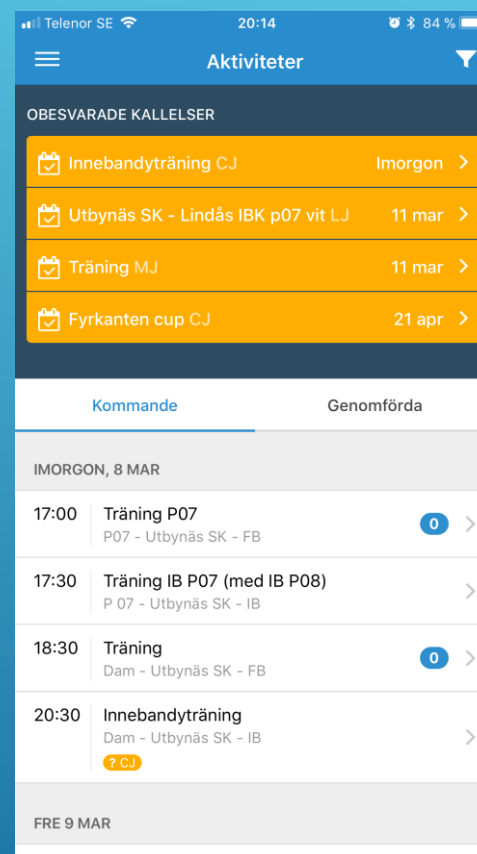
Telenor SE 20:14 84 %

Aktiviteter

OBESVARADE KALLELSER

Innebandyträning CJ Imorgon

Utbynäs SK - Lindås IBK p07 vit LJ 11 mar

Träning MJ 11 mar

Fyrkanten cup CJ 21 apr

Kommande

Genomförda

IMORGON, 8 MAR

17:00 Träning P07
P07 - Utbynäs SK - FB
0

17:30 Träning IB P07 (med IB P08)
P 07 - Utbynäs SK - IB

18:30 Träning
Dam - Utbynäs SK - FB
0

20:30 Innebandyträning
Dam - Utbynäs SK - IB
? CJ

FRE 9 MAR